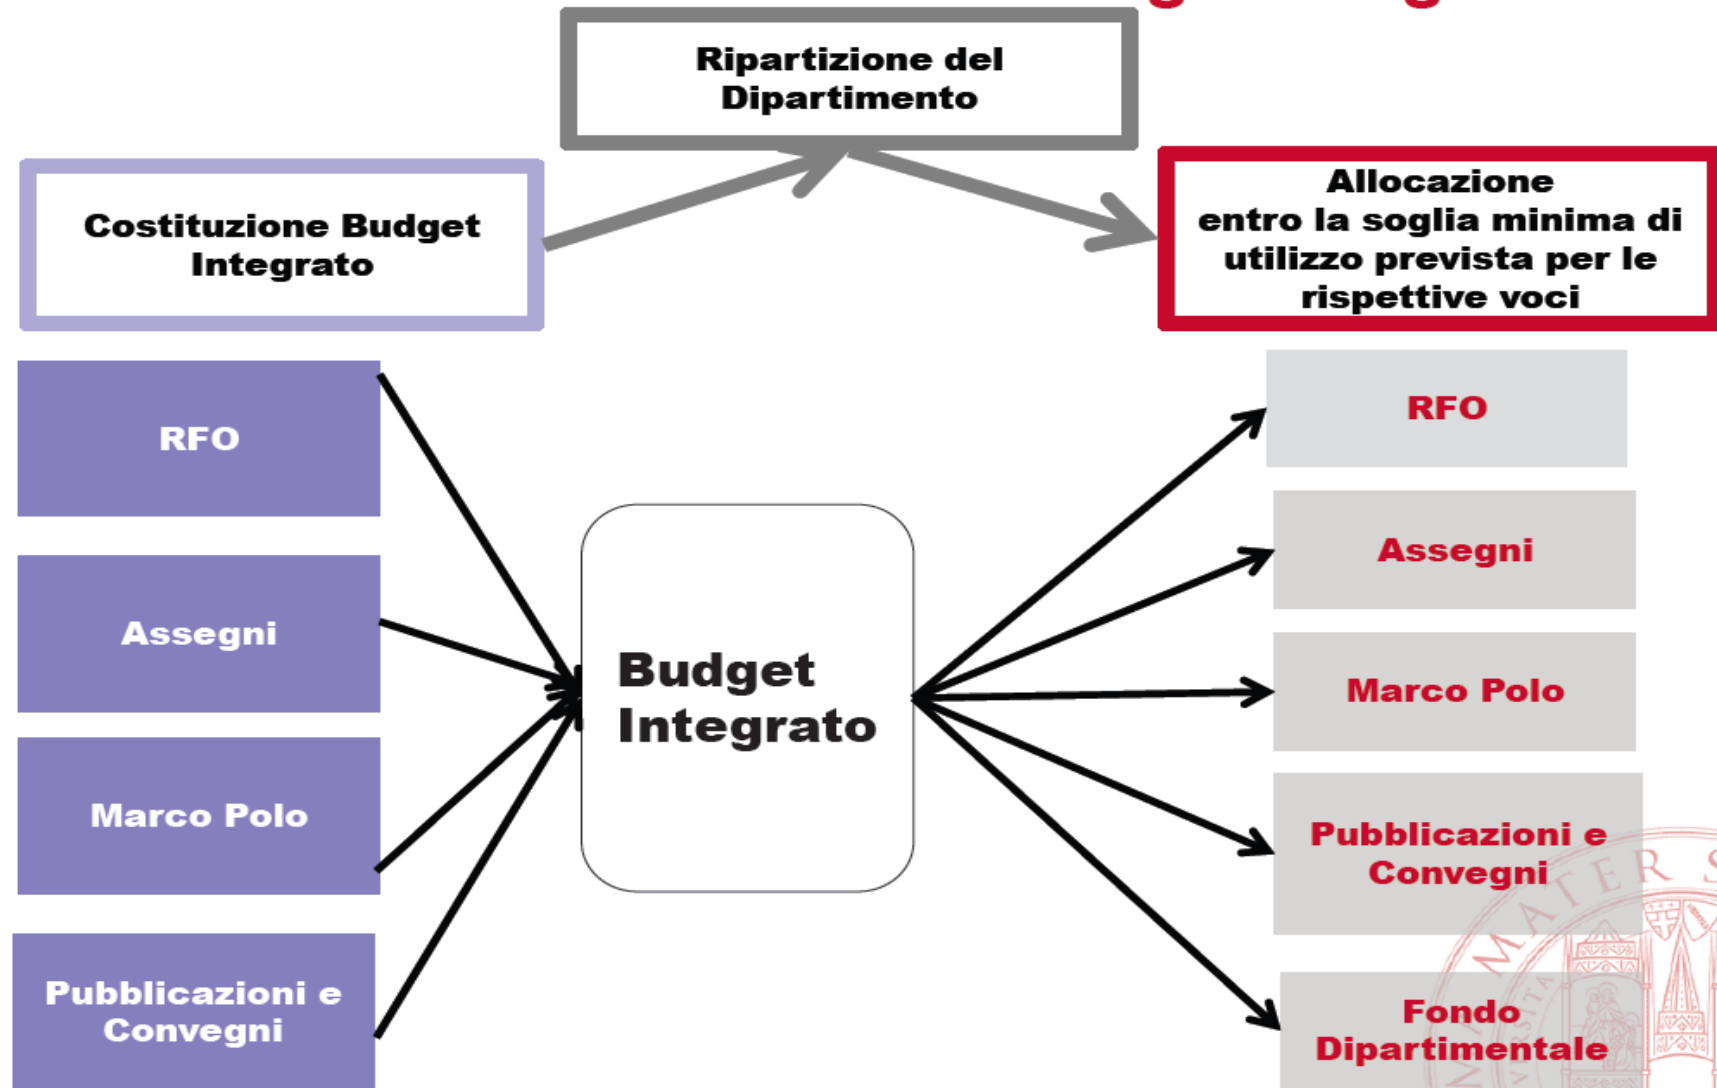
Ripartizione del Dipartimento

Costituzione Budget Integrato

Allocazione entro la soglia minima di utilizzo prevista per le rispettive voci

RFO

Assegni

Marco Polo

Pubblicazioni e Convegni

Budget Integrato

RFO

Assegni

Marco Polo

Pubblicazioni e Convegni

Fondo Dipartimentale

MATER S